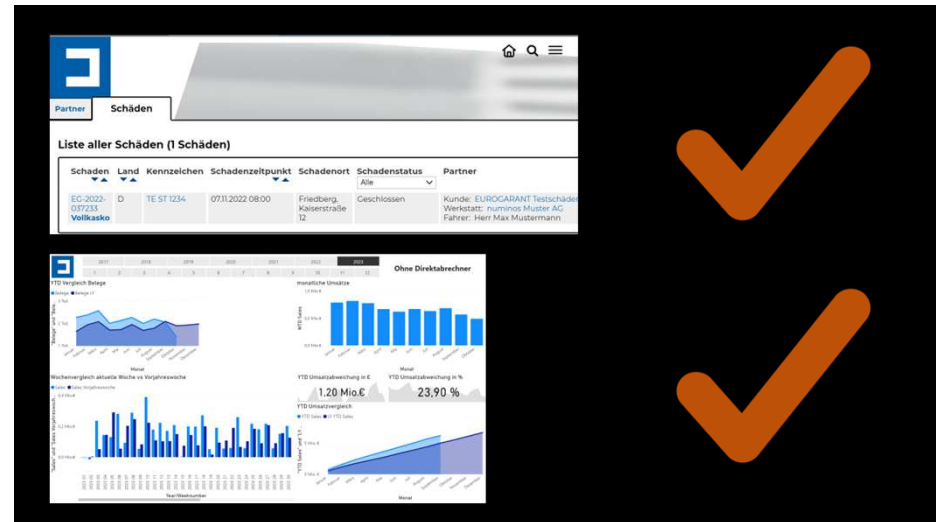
Partner
Schäden

Liste aller Schäden (1 Schäden)

| Schaden | Land | Kennzeichen | Schadenzeitpunkt | Schadenort | Schadenstatus | Partner |
|---|---|---|---|---|---|---|
| | | | | | Alle | |
| EG-2022-037233 Vollkasko | D | TE ST 1234 | 07.11.2022 08:00 | Friedberg, Kaiserstraße 12 | Geschlossen | Kunde: EUROGARANT Testschäde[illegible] Werkstatt: numinos Muster AG Fahrer: Herr Max Mustermann |

2017 2018 2019 2020 2021 2022 2023
1 2 3 4 5 6 7 8 9 10 11 12

Ohne Direktabrechner

YTD Vergleich Belege
monatliche Umsätze
Monat
YTD Umsatzabweichung in €
1,20 Mio.€
YTD Umsatzabweichung in %
23,90 %
Wochenvergleich aktuelle Woche vs Vorjahreswoche
YTD Umsatzvergleich
Year Weeknumber
Monat